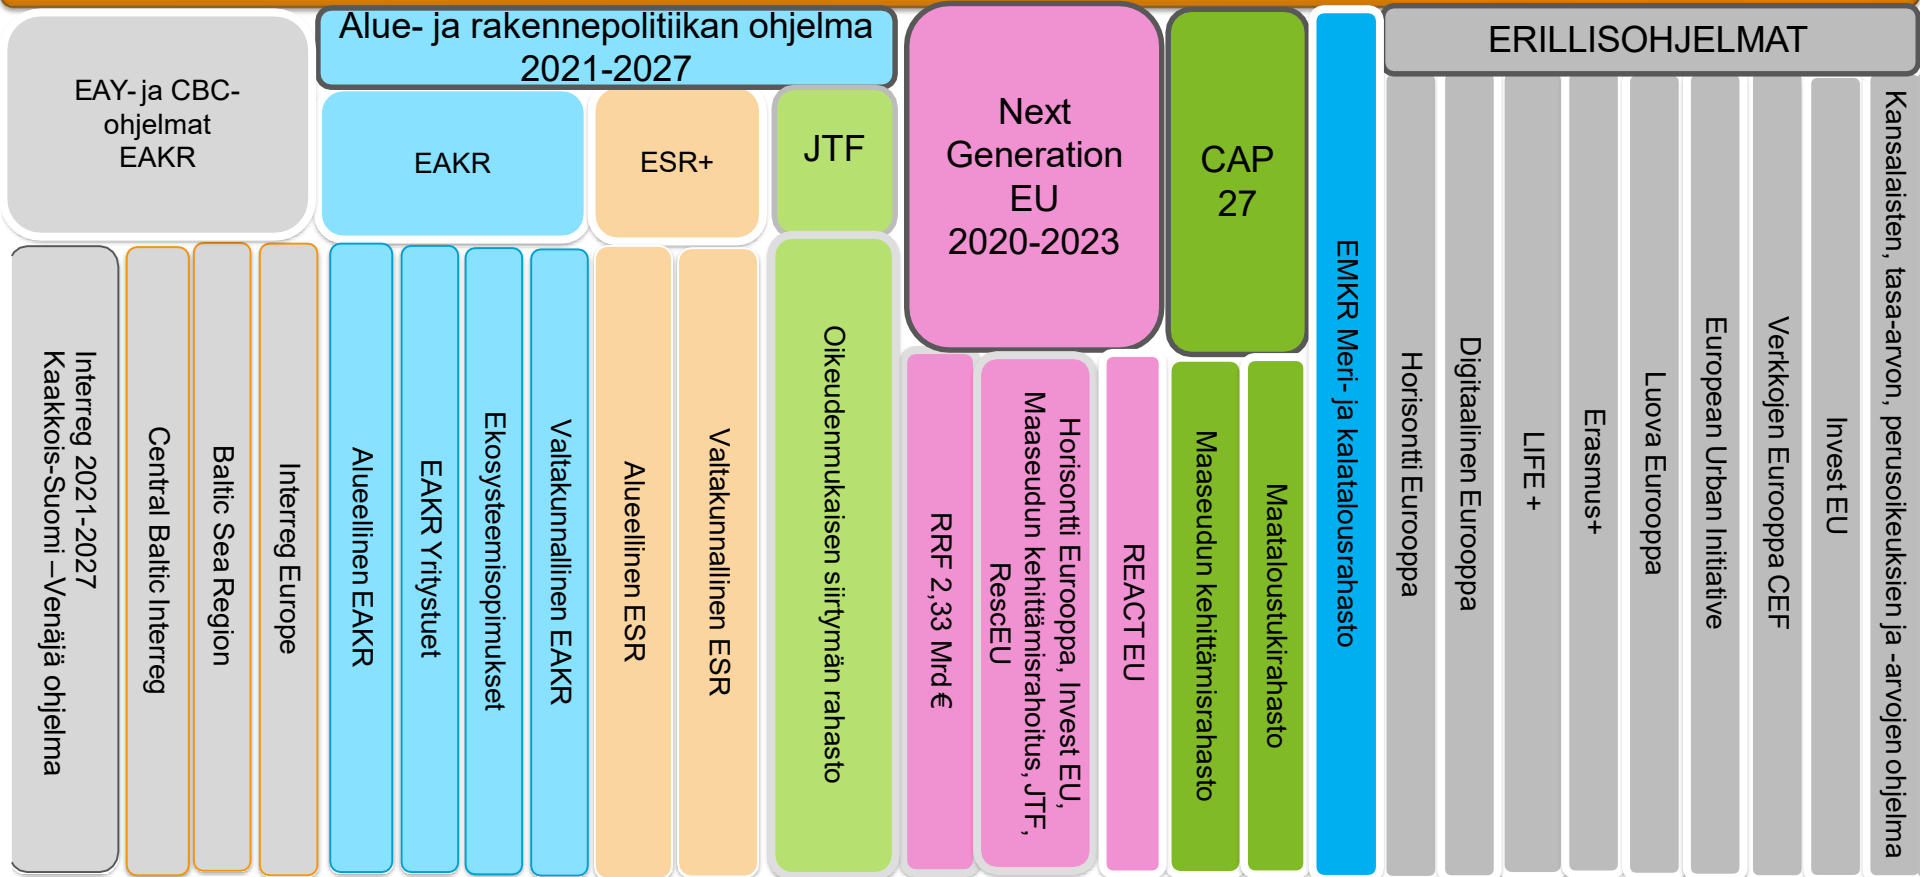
EAY- ja CBC-ohjelmat EAKR

Alue- ja rakennepolitiikan ohjelma 2021-2027

EAKR

ESR+

JTF

Next Generation EU 2020-2023

CAP 27

ERILLISOHJELMAT

Interreg 2021-2027 Kaakkois-Suomi –Venäjä ohjelma

Central Baltic Interreg

Baltic Sea Region

Interreg Europe

Alueellinen EAKR

EAKR Yritystuet

Ekosysteemisopimukset

Valtakunnallinen EAKR

Alueellinen ESR

Valtakunnallinen ESR

Oikeudenmukaisen siirtymän rahasto

RRF 2,33 Mrd €

Horisontti Eurooppa, Invest EU, Maaseudun kehittämisrahoitus, JTF, RescEU

REACT EU

Maaseudun kehittämisrahasto

Maataloustukirahasto

EMKR Meri- ja kalatalousrahasto

Horisontti Eurooppa

Digitaalinen Eurooppa

LIFE +

Erasmus+

Luova Eurooppa

European Urban Initiative

Verkkojen Eurooppa CEF

Invest EU

Kansalaisten, tasa-arvon, perusoikeuksien ja -arvojen ohjelma